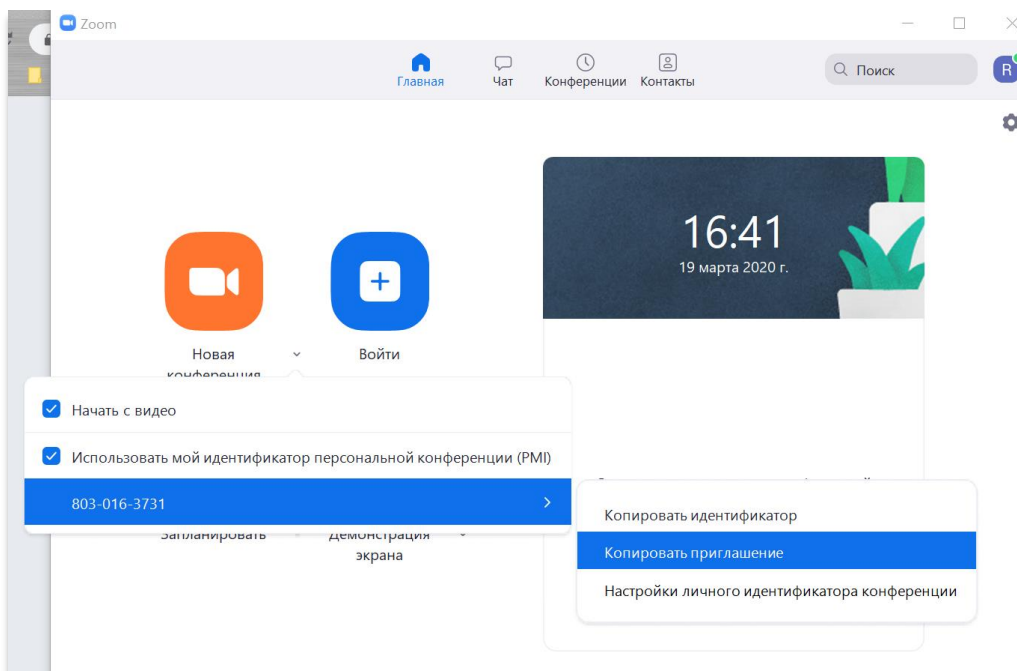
Zoom

Главная

Чат

Конференции

Контакты

Поиск

R

16:41

19 марта 2020 г.

Новая конференция

Войти

Начать с видео

Использовать мой идентификатор персональной конференции (PMI)

803-016-3731

Запланировать

Демонстрация экрана

Копировать идентификатор

Копировать приглашение

Настройки личного идентификатора конференции